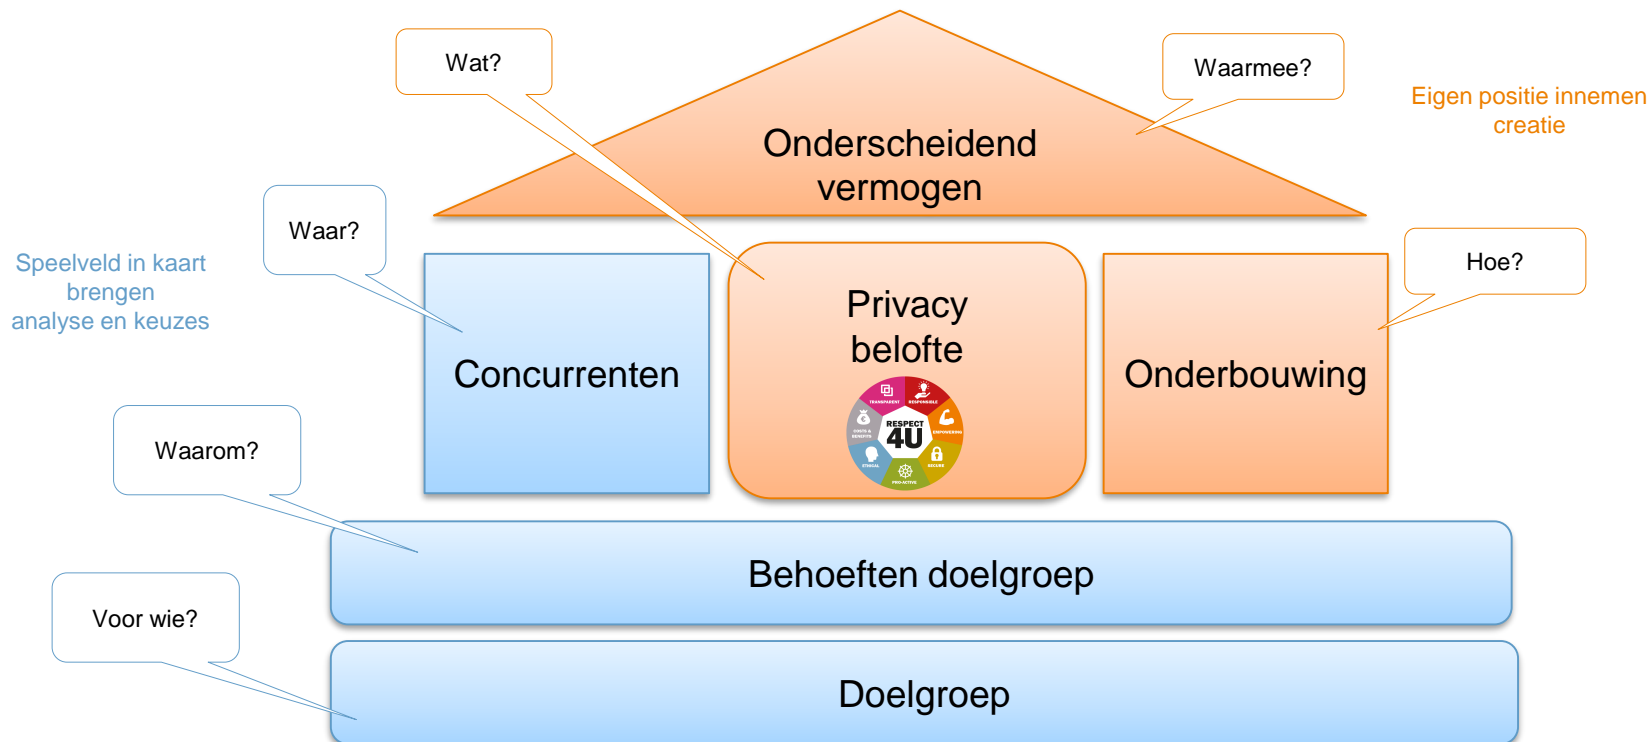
Wat?

Waarmee?

Eigen positie innemen
creatie

Onderscheidend vermogen

Waar?

Speelveld in kaart brengen
analyse en keuzes

Concurrenten

Privacy belofte

TRANSPARENT
RESPONSIBLE
EMPOWERING
SECURE
PRO-ACTIVE
ETHICAL
COSTS & BENEFITS
RESPECT
4U

Onderbouwing

Hoe?

Waarom?

Behoeften doelgroep

Voor wie?

Doelgroep